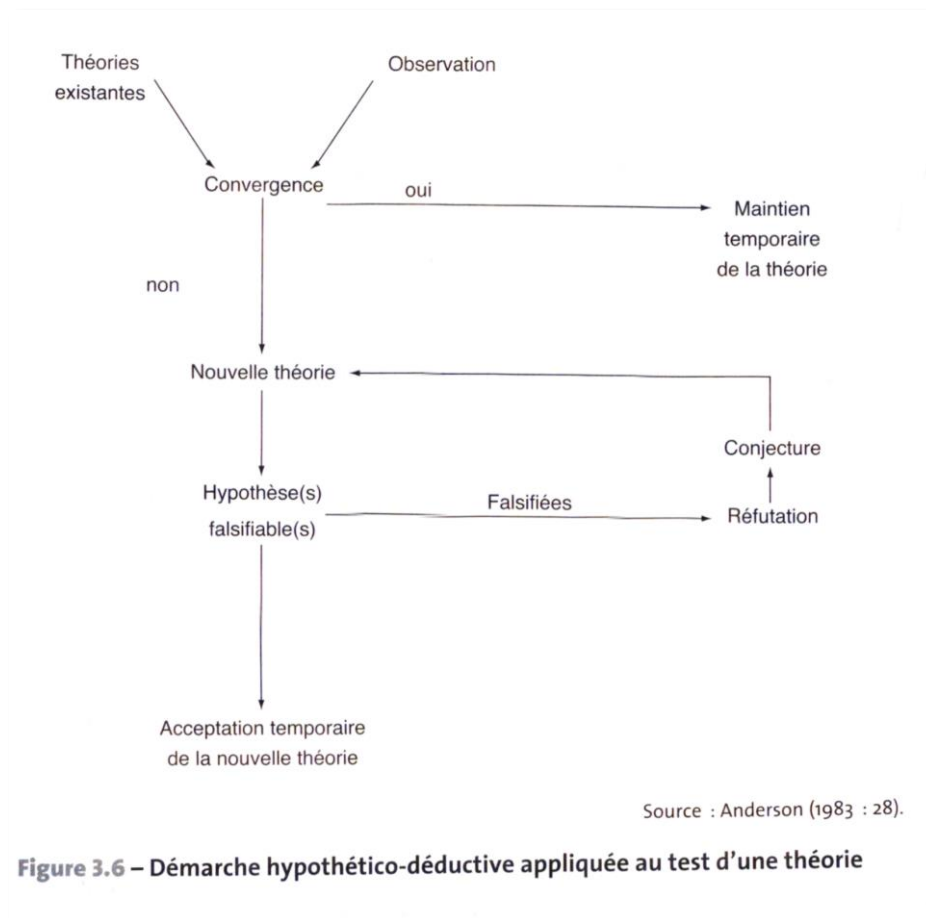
Théories existantes

Observation

Convergence

oui

Maintien temporaire de la théorie

non

Nouvelle théorie

Conjecture

Hypothèse(s) falsifiable(s)

Falsifiées

Réfutation

Acceptation temporaire de la nouvelle théorie

Source : Anderson (1983 : 28).

Figure 3.6 – Démarche hypothético-déductive appliquée au test d'une théorie